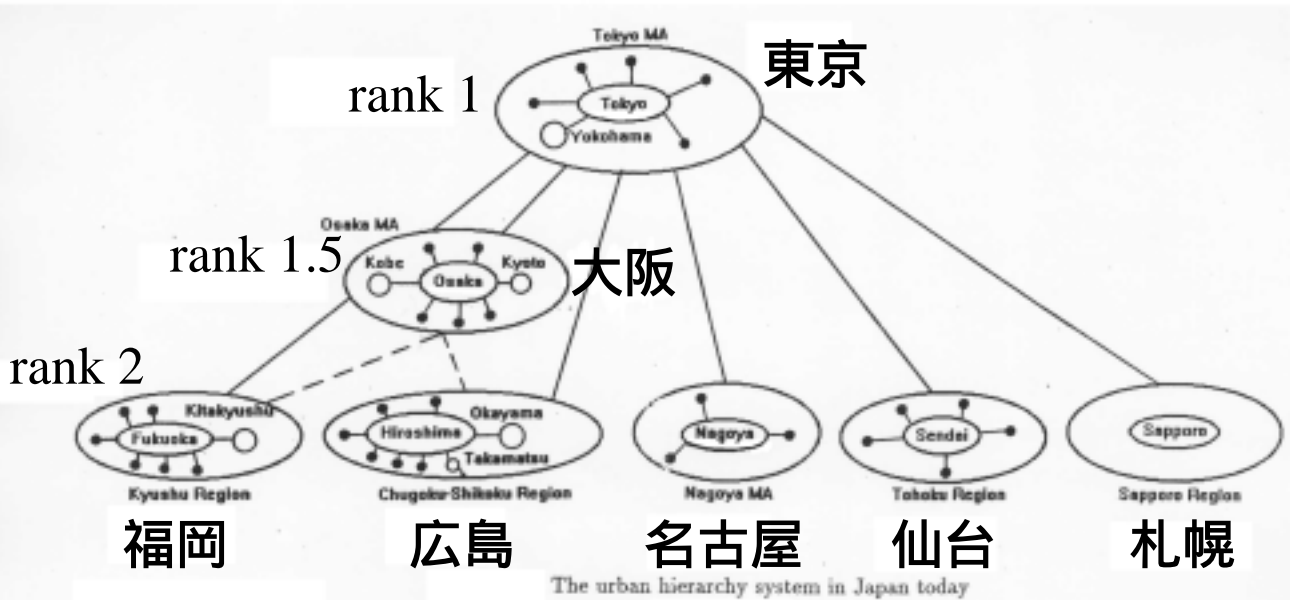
Tokyo MA
rank 1
Tokyo
Yokohama
東京

Osaka MA
rank 1.5
Kobe
Osaka
Kyoto
大阪

rank 2
Kitakyushu
Fukuoka
Kyushu Region
福岡

Hiroshima
Okayama
Takamatsu
Chugoku-Shikoku Region
広島

Nagoya
Nagoya MA
名古屋

Sendai
Tohoku Region
仙台

Sapporo
Sapporo Region
札幌

The urban hierarchy system in Japan today